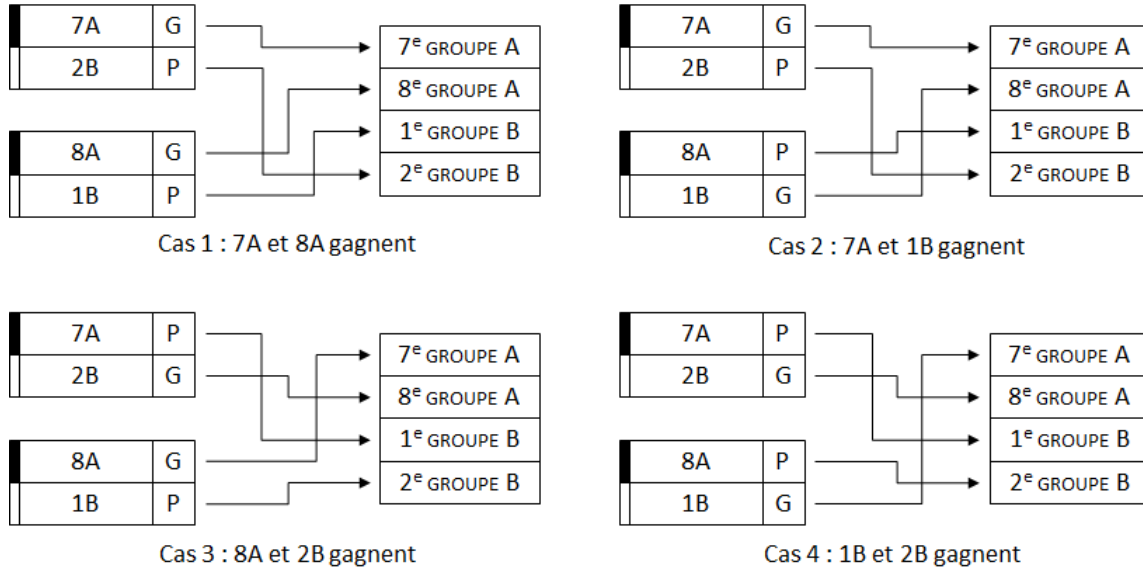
| 7A | G |
|---|---|
| 2B | P |

| 8A | G |
|---|---|
| 1B | P |

| $7^e$ GROUPE A |
|---|
| $8^e$ GROUPE A |
| $1^e$ GROUPE B |
| $2^e$ GROUPE B |

Cas 1 : 7A et 8A gagnent

| 7A | G |
|---|---|
| 2B | P |

| 8A | P |
|---|---|
| 1B | G |

| $7^e$ GROUPE A |
|---|
| $8^e$ GROUPE A |
| $1^e$ GROUPE B |
| $2^e$ GROUPE B |

Cas 2 : 7A et 1B gagnent

| 7A | P |
|---|---|
| 2B | G |

| 8A | G |
|---|---|
| 1B | P |

| $7^e$ GROUPE A |
|---|
| $8^e$ GROUPE A |
| $1^e$ GROUPE B |
| $2^e$ GROUPE B |

Cas 3 : 8A et 2B gagnent

| 7A | P |
|---|---|
| 2B | G |

| 8A | P |
|---|---|
| 1B | G |

| $7^e$ GROUPE A |
|---|
| $8^e$ GROUPE A |
| $1^e$ GROUPE B |
| $2^e$ GROUPE B |

Cas 4 : 1B et 2B gagnent